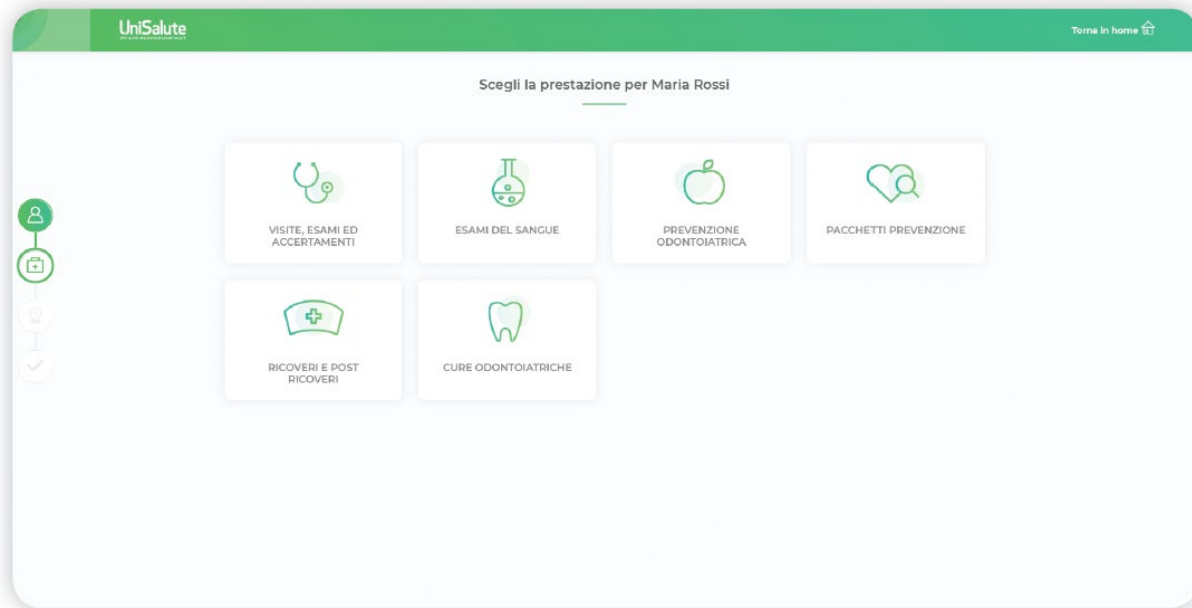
UniSalute

Torna in home

Scegli la prestazione per Maria Rossi

VISITE, ESAMI ED ACCERTAMENTI

ESAMI DEL SANGUE

PREVENZIONE ODONTOIATRICA

PACCHETTI PREVENZIONE

RICOVERI E POST RICOVERI

CURE ODONTOIATRICHE